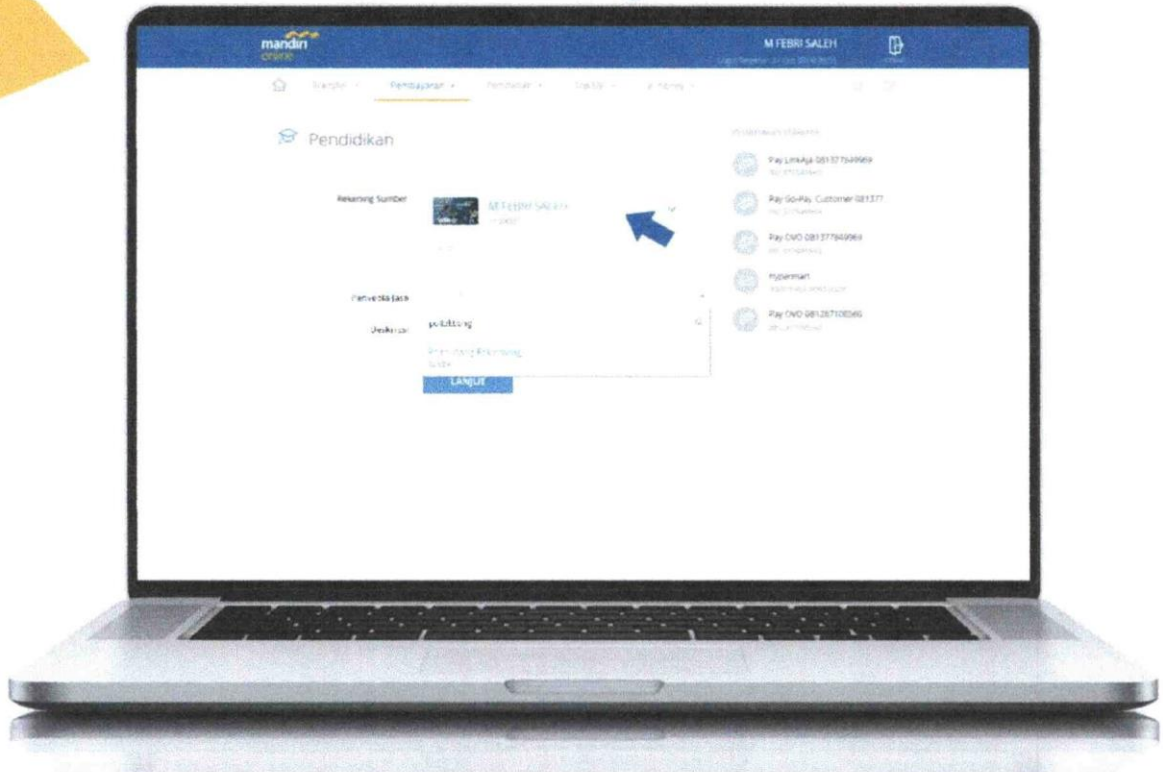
mandiri online

M FEBRI SALEH

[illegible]

Transfer · Pembayaran · Pembelian · Produk · e-money ·

Pendidikan

Rekening Sumber

M FEBRI SALEH

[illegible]

Penyedia Jasa

Deskripsi

polibatang

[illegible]

LANJUT

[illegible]

Pay LinkAja 081377949969

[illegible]

Pay Go-Pay Customer 081377

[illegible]

Pay OVO 081377949969

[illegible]

Hypermart

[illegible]

Pay OVO 081267100046

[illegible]